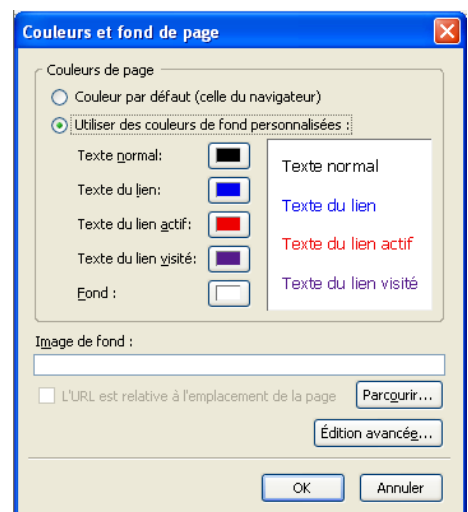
Couleurs et fond de page

Couleurs de page

Couleur par défaut (celle du navigateur)

Utiliser des couleurs de fond personnalisées :

Texte normal:

Texte du lien:

Texte du lien actif:

Texte du lien visité:

Fond :

Texte normal

Texte du lien

Texte du lien actif

Texte du lien visité

Image de fond :

L'URL est relative à l'emplacement de la page

Parcourir...

Édition avancée...

OK

Annuler